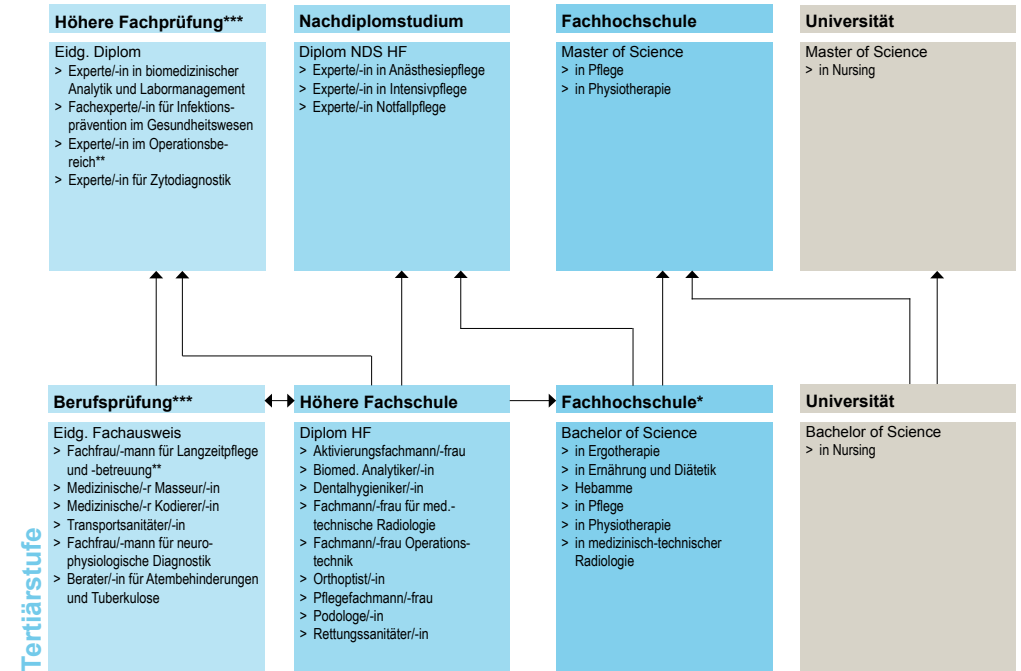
Höhere Fachprüfung***

Eidg. Diplom
> Experte/-in in biomedizinischer Analytik und Labormanagement
> Fachexperte/-in für Infektionsprävention im Gesundheitswesen
> Experte/-in im Operationsbereich**
> Experte/-in für Zytodiagnostik

Nachdiplomstudium

Diplom NDS HF
> Experte/-in in Anästhesiepflege
> Experte/-in in Intensivpflege
> Experte/-in Notfallpflege

Fachhochschule

Master of Science
> in Pflege
> in Physiotherapie

Universität

Master of Science
> in Nursing

Berufsprüfung***

Eidg. Fachausweis
> Fachfrau/-mann für Langzeitpflege und -betreuung**
> Medizinische/-r Masseur/-in
> Medizinische/-r Kodierer/-in
> Transportsanitäter/-in
> Fachfrau/-mann für neurophysiologische Diagnostik
> Berater/-in für Atembehinderungen und Tuberkulose

Höhere Fachschule

Diplom HF
> Aktivierungsfachmann/-frau
> Biomed. Analytiker/-in
> Dentalhygieniker/-in
> Fachmann/-frau für med.-technische Radiologie
> Fachmann/-frau Operationstechnik
> Orthoptist/-in
> Pflegefachmann/-frau
> Podologe/-in
> Rettungssanitäter/-in

Fachhochschule*

Bachelor of Science
> in Ergotherapie
> in Ernährung und Diätetik
> Hebamme
> in Pflege
> in Physiotherapie
> in medizinisch-technischer Radiologie

Universität

Bachelor of Science
> in Nursing

Tertiärstufe